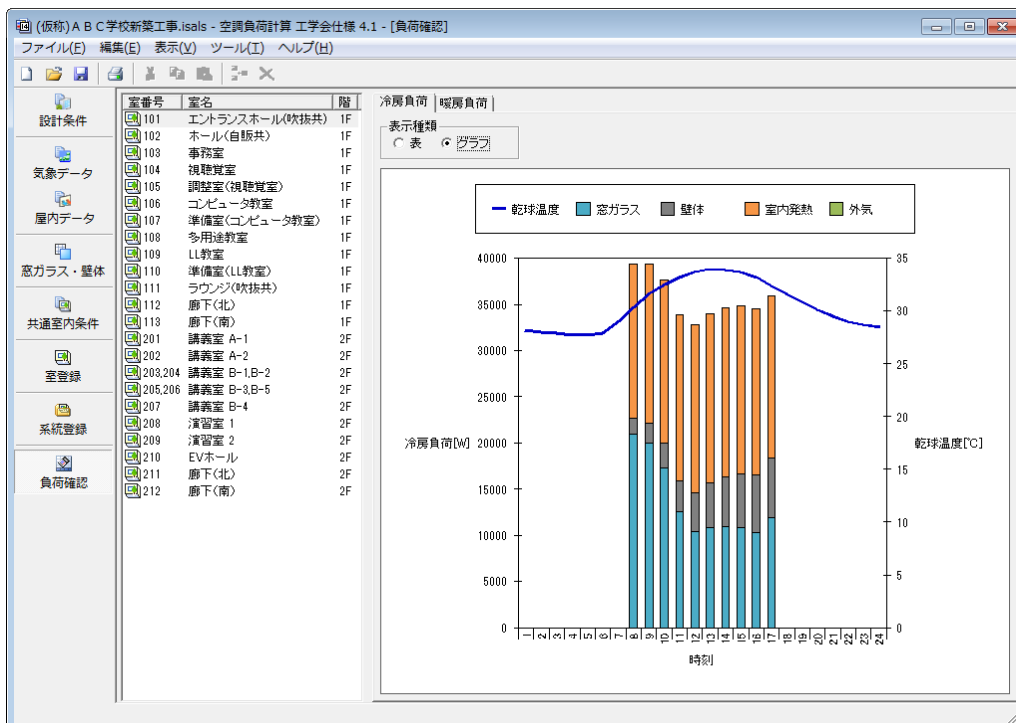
(仮称) A B C学校新築工事.isals - 空調負荷計算 工学会仕様 4.1 - [負荷確認]

ファイル(F) 編集(E) 表示(V) ツール(T) ヘルプ(H)

設計条件
気象データ
屋内データ
窓ガラス・壁体
共通室内条件
室登録
系統登録
負荷確認

| 室番号 | 室名 | 階 |
|---|---|---|
| 101 | エントランスホール(吹抜共) | 1F |
| 102 | ホール(自販共) | 1F |
| 103 | 事務室 | 1F |
| 104 | 視聴覚室 | 1F |
| 105 | 調整室(視聴覚室) | 1F |
| 106 | コンピュータ教室 | 1F |
| 107 | 準備室(コンピュータ教室) | 1F |
| 108 | 多用途教室 | 1F |
| 109 | LL教室 | 1F |
| 110 | 準備室(LL教室) | 1F |
| 111 | ラウンジ(吹抜共) | 1F |
| 112 | 廊下(北) | 1F |
| 113 | 廊下(南) | 1F |
| 201 | 講義室 A-1 | 2F |
| 202 | 講義室 A-2 | 2F |
| 203,204 | 講義室 B-1,B-2 | 2F |
| 205,206 | 講義室 B-3,B-5 | 2F |
| 207 | 講義室 B-4 | 2F |
| 208 | 演習室 1 | 2F |
| 209 | 演習室 2 | 2F |
| 210 | EVホール | 2F |
| 211 | 廊下(北) | 2F |
| 212 | 廊下(南) | 2F |

冷房負荷 暖房負荷

表示種類
表 グラフ

乾球温度 窓ガラス 壁体 室内発熱 外気

40000 35000 30000 25000 20000 15000 10000 5000 0
冷房負荷[W]
35 30 25 20 15 10 5 0
乾球温度[℃]
1 2 3 4 5 6 7 8 9 10 11 12 13 14 15 16 17 18 19 20 21 22 23 24
時刻